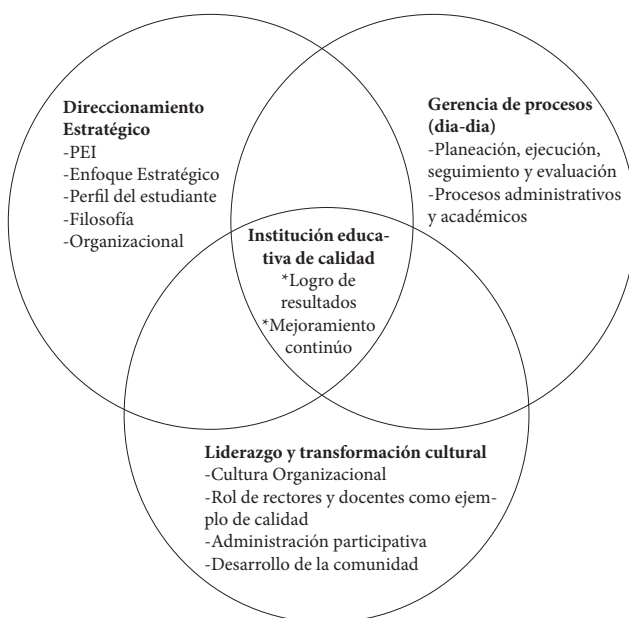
**Direccionamiento Estratégico**
-PEI
-Enfoque Estratégico
-Perfil del estudiante
-Filosofía
-Organizacional

**Gerencia de procesos (dia-dia)**
-Planeación, ejecución, seguimiento y evaluación
-Procesos administrativos y académicos

**Institución educativa de calidad**
*Logro de resultados
*Mejoramiento continúo

**Liderazgo y transformación cultural**
-Cultura Organizacional
-Rol de rectores y docentes como ejemplo de calidad
-Administración participativa
-Desarrollo de la comunidad